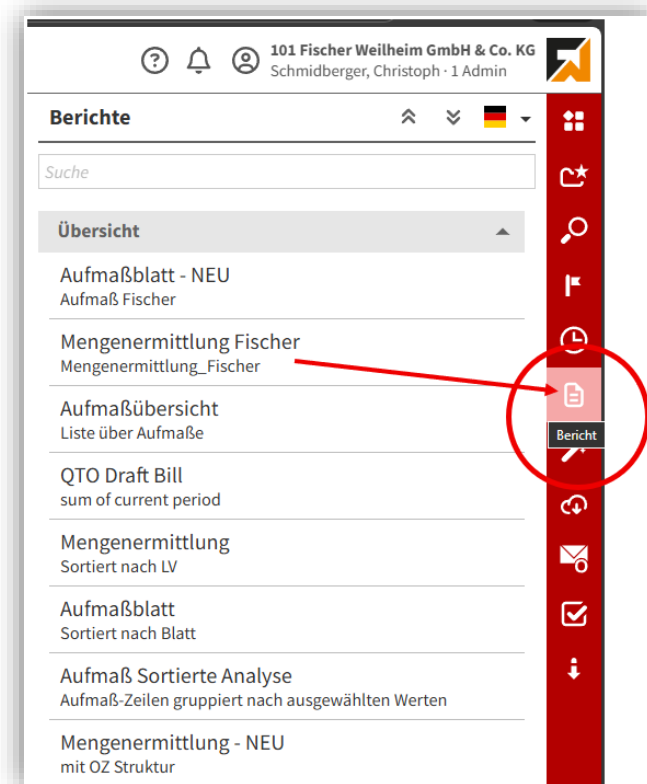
101 Fischer Weilheim GmbH & Co. KG
Schmidberger, Christoph · 1 Admin

Berichte

Suche

Übersicht

Aufmaßblatt - NEU
Aufmaß Fischer

Mengenermittlung Fischer
Mengenermittlung_Fischer

Aufmaßübersicht
Liste über Aufmaße

QTO Draft Bill
sum of current period

Mengenermittlung
Sortiert nach LV

Aufmaßblatt
Sortiert nach Blatt

Aufmaß Sortierte Analyse
Aufmaß-Zeilen gruppiert nach ausgewählten Werten

Mengenermittlung - NEU
mit OZ Struktur

Bericht